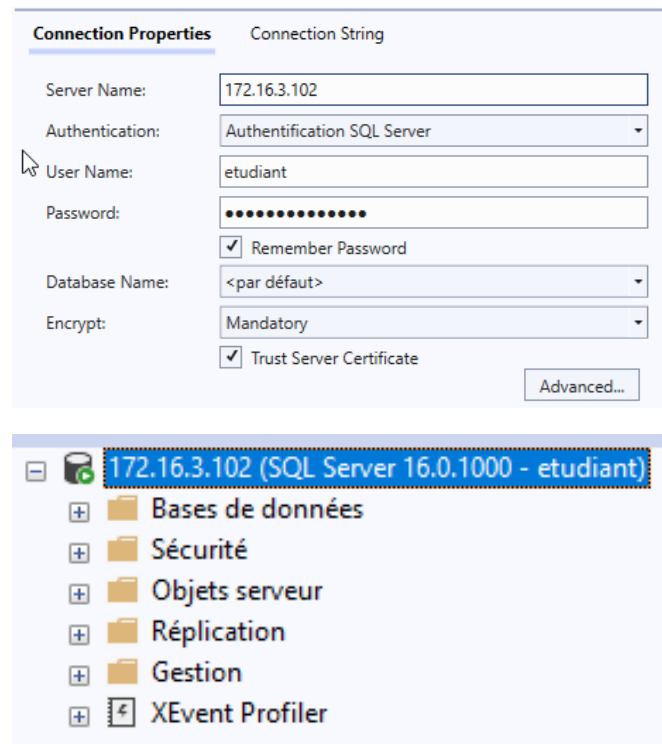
Connection Properties Connection String

Server Name: 172.16.3.102

Authentication: Authentification SQL Server

User Name: etudiant

Password: ••••••••••••••

Remember Password

Database Name: <par défaut>

Encrypt: Mandatory

Trust Server Certificate

Advanced...

172.16.3.102 (SQL Server 16.0.1000 - etudiant)

Bases de données

Sécurité

Objets serveur

Réplication

Gestion

XEvent Profiler